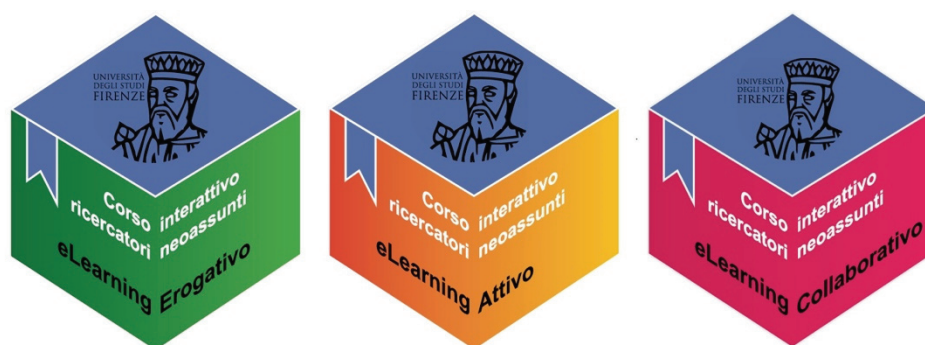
UNIVERSITÀ DEGLI STUDI FIRENZE

Corso interattivo ricercatori neoassunti

eLearning Erogativo

UNIVERSITÀ DEGLI STUDI FIRENZE

Corso interattivo ricercatori neoassunti

eLearning Attivo

UNIVERSITÀ DEGLI STUDI FIRENZE

Corso interattivo ricercatori neoassunti

eLearning Collaborativo